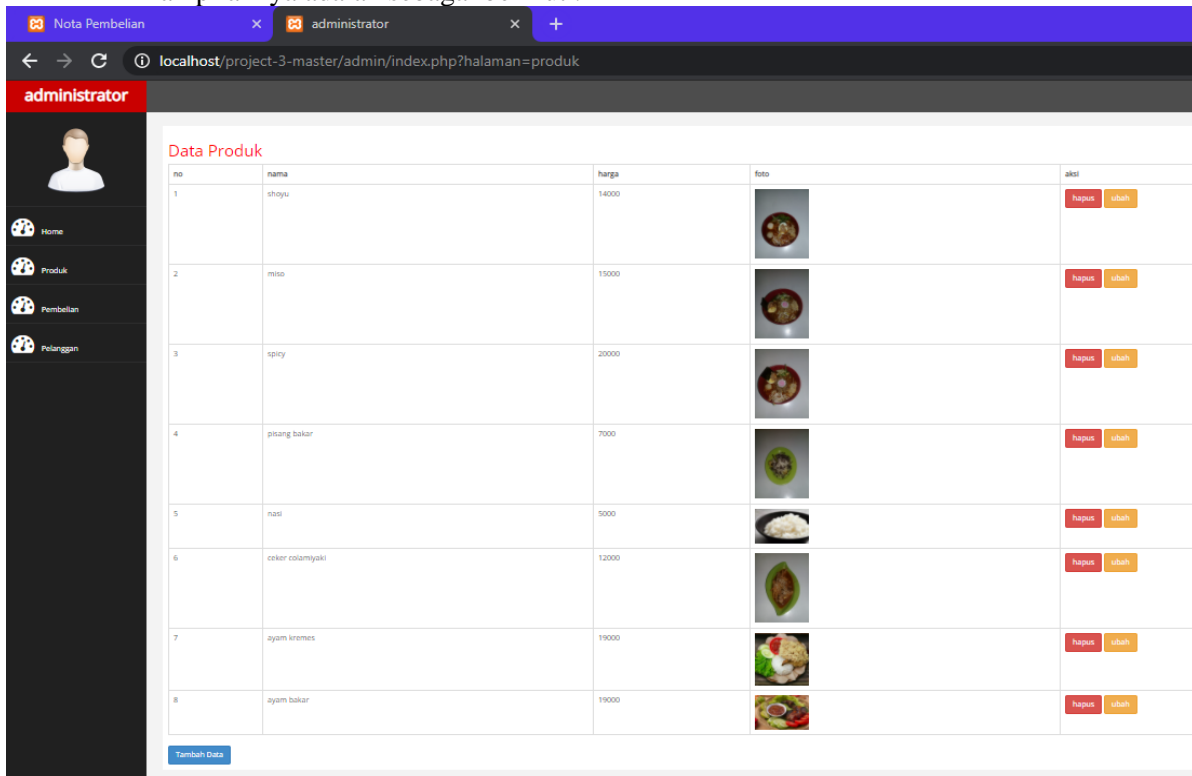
Nota Pembelian
administrator
localhost/project-3-master/admin/index.php?halaman=produk

administrator

Home
Produk
Pembelian
Pelanggan

Data Produk

| no | nama | harga | foto | aksi |
|---|---|---|---|---|
| 1 | shoyu | 14000 | | hapus ubah |
| 2 | miso | 15000 | | hapus ubah |
| 3 | spicy | 20000 | | hapus ubah |
| 4 | pisang bakar | 7000 | | hapus ubah |
| 5 | nasi | 5000 | | hapus ubah |
| 6 | ceker colamiyaki | 12000 | | hapus ubah |
| 7 | ayam kremes | 19000 | | hapus ubah |
| 8 | ayam bakar | 19000 | | hapus ubah |

Tambah Data